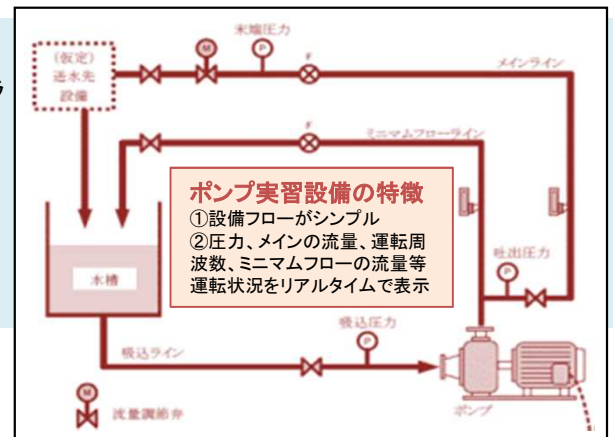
(仮定)
送水先
設備

末端圧力

M

P

F

メインライン

F

ミニマムフローライン

ポンプ実習設備の特徴
①設備フローがシンプル
②圧力、メインの流量、運転周波数、ミニマムフローの流量等運転状況をリアルタイムで表示

吐出圧力

P

水槽

吸込圧力

P

吸込ライン

M

流量調節弁

ポンプ